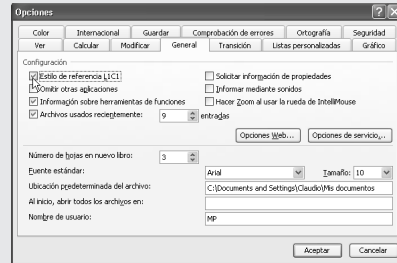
Opciones

Color | Internacional | Guardar | Comprobación de errores | Ortografía | Seguridad
Ver | Calcular | Modificar | General | Transición | Listas personalizadas | Gráfico

Configuración

Estilo de referencia L1C1
Omitir otras aplicaciones
Información sobre herramientas de funciones
Archivos usados recientemente: 9 entradas

Solicitar información de propiedades
Informar mediante sonidos
Hacer Zoom al usar la rueda de IntelliMouse

Opciones Web...
Opciones de servicio...

Número de hojas en nuevo libro: 3
Fuente estándar: Arial
Tamaño: 10
Ubicación predeterminada del archivo: C:\Documents and Settings\Claudio\Mis documentos
Al inicio, abrir todos los archivos en:
Nombre de usuario: MP

Aceptar
Cancelar